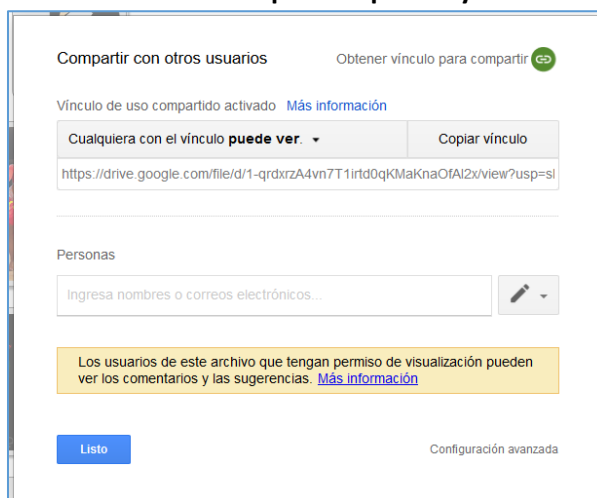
Compartir con otros usuarios

Obtener vínculo para compartir

Vínculo de uso compartido activado Más información

Cualquiera con el vínculo **puede ver.** ▾

Copiar vínculo

https://drive.google.com/file/d/1-qrdxrzA4vn7T1irtd0qKMaKnaOfAl2x/view?usp=sl

Personas

Ingresa nombres o correos electrónicos...

Los usuarios de este archivo que tengan permiso de visualización pueden ver los comentarios y las sugerencias. Más información

Listo

Configuración avanzada